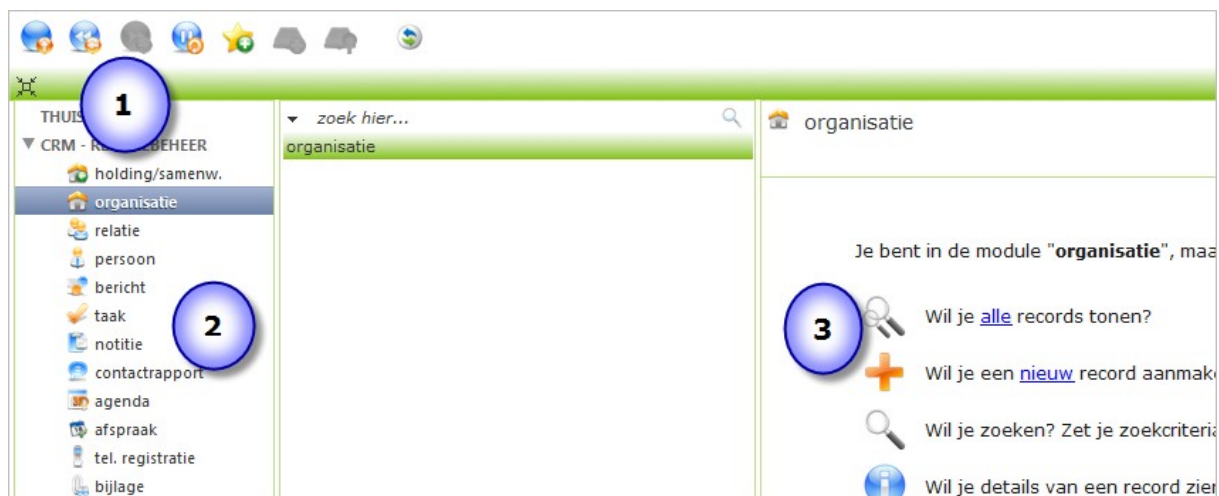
1

THUIS

▼ CRM - RE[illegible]BEHEER

holding/samenw.

organisatie

relatie

persoon

bericht

taak

notitie

contactrapport

agenda

afspraak

tel. registratie

bijlage

2

▾ zoek hier...

organisatie

organisatie

Je bent in de module "**organisatie**", maa

3

Wil je alle records tonen?

Wil je een nieuw record aanmak

Wil je zoeken? Zet je zoekcriteria

Wil je details van een record zie